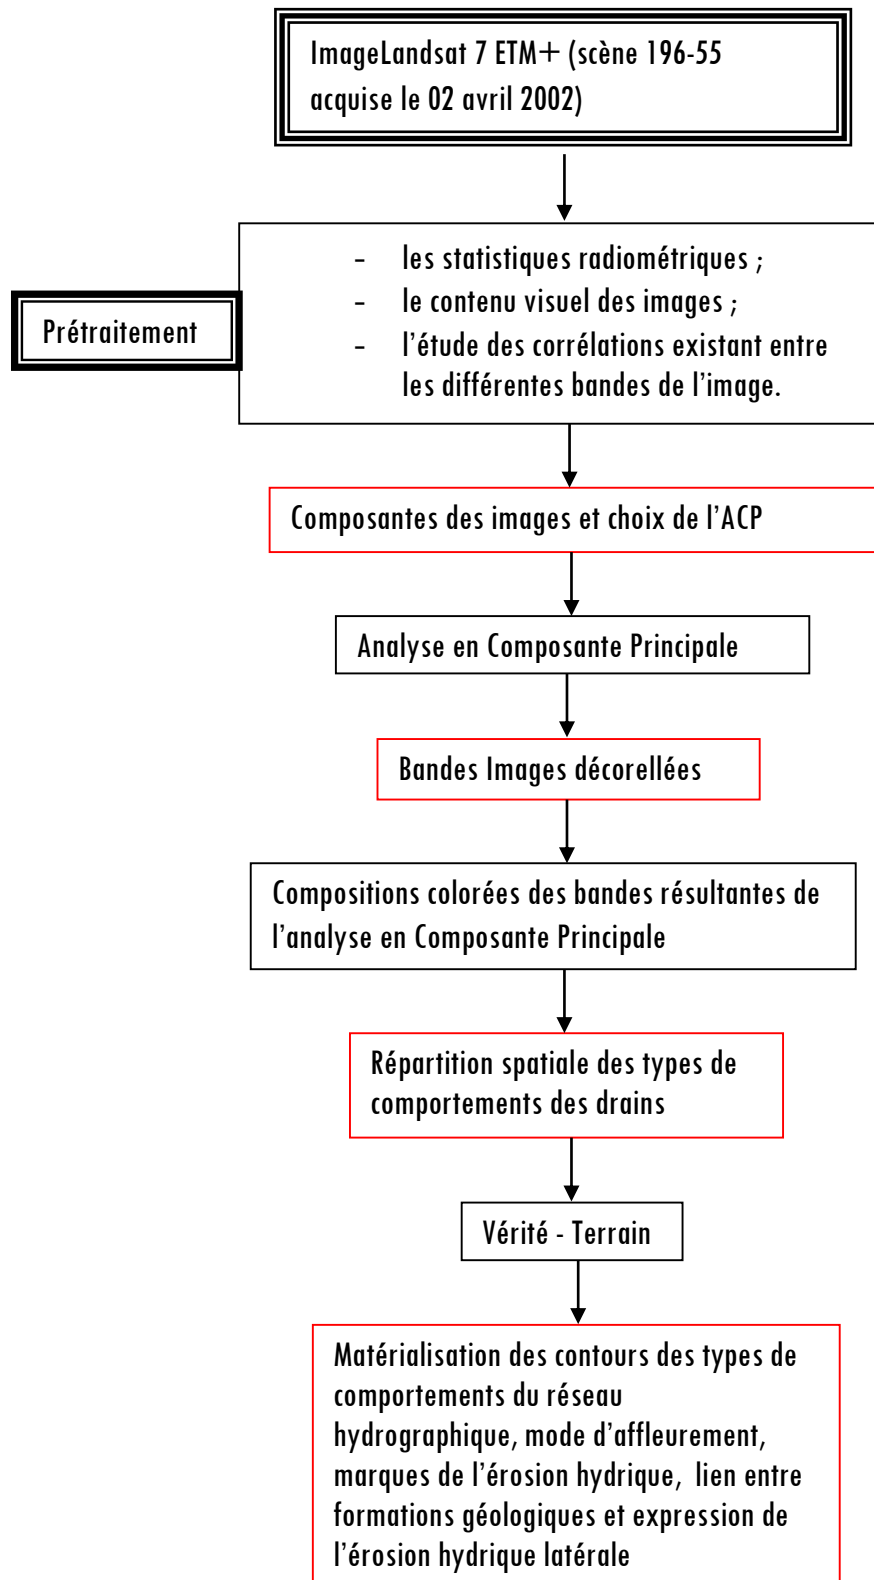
ImageLandsat 7 ETM+ (scène 196-55 acquise le 02 avril 2002)

Prétraitement

- les statistiques radiométriques ;
- le contenu visuel des images ;
- l'étude des corrélations existant entre les différentes bandes de l'image.

Composantes des images et choix de l'ACP

Analyse en Composante Principale

Bandes Images décorellées

Compositions colorées des bandes résultantes de l'analyse en Composante Principale

Répartition spatiale des types de comportements des drains

Vérité - Terrain

Matérialisation des contours des types de comportements du réseau hydrographique, mode d'affleurement, marques de l'érosion hydrique, lien entre formations géologiques et expression de l'érosion hydrique latérale